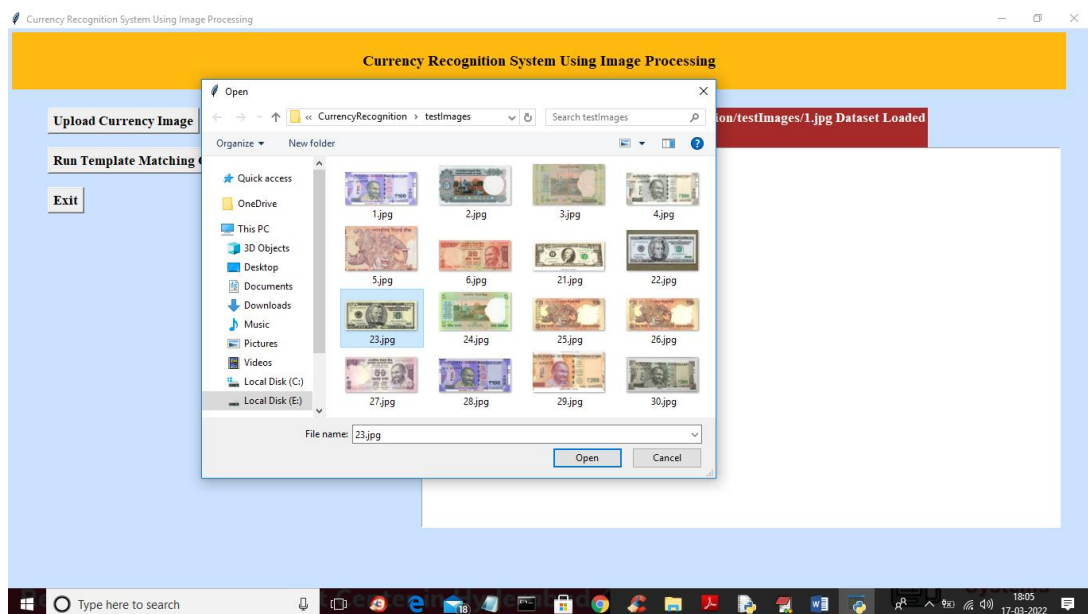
Currency Recognition System Using Image Processing

Currency Recognition System Using Image Processing

Upload Currency Image

Run Template Matching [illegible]

Exit

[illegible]on/testImages/1.jpg Dataset Loaded

Open

« CurrencyRecognition › testImages

Search testImages

Organize ▾ New folder

Quick access
OneDrive
This PC
3D Objects
Desktop
Documents
Downloads
Music
Pictures
Videos
Local Disk (C:)
Local Disk (E:)

1.jpg 2.jpg 3.jpg 4.jpg
5.jpg 6.jpg 21.jpg 22.jpg
23.jpg 24.jpg 25.jpg 26.jpg
27.jpg 28.jpg 29.jpg 30.jpg

File name: 23.jpg

Open Cancel

Type here to search

18:05
17-03-2022